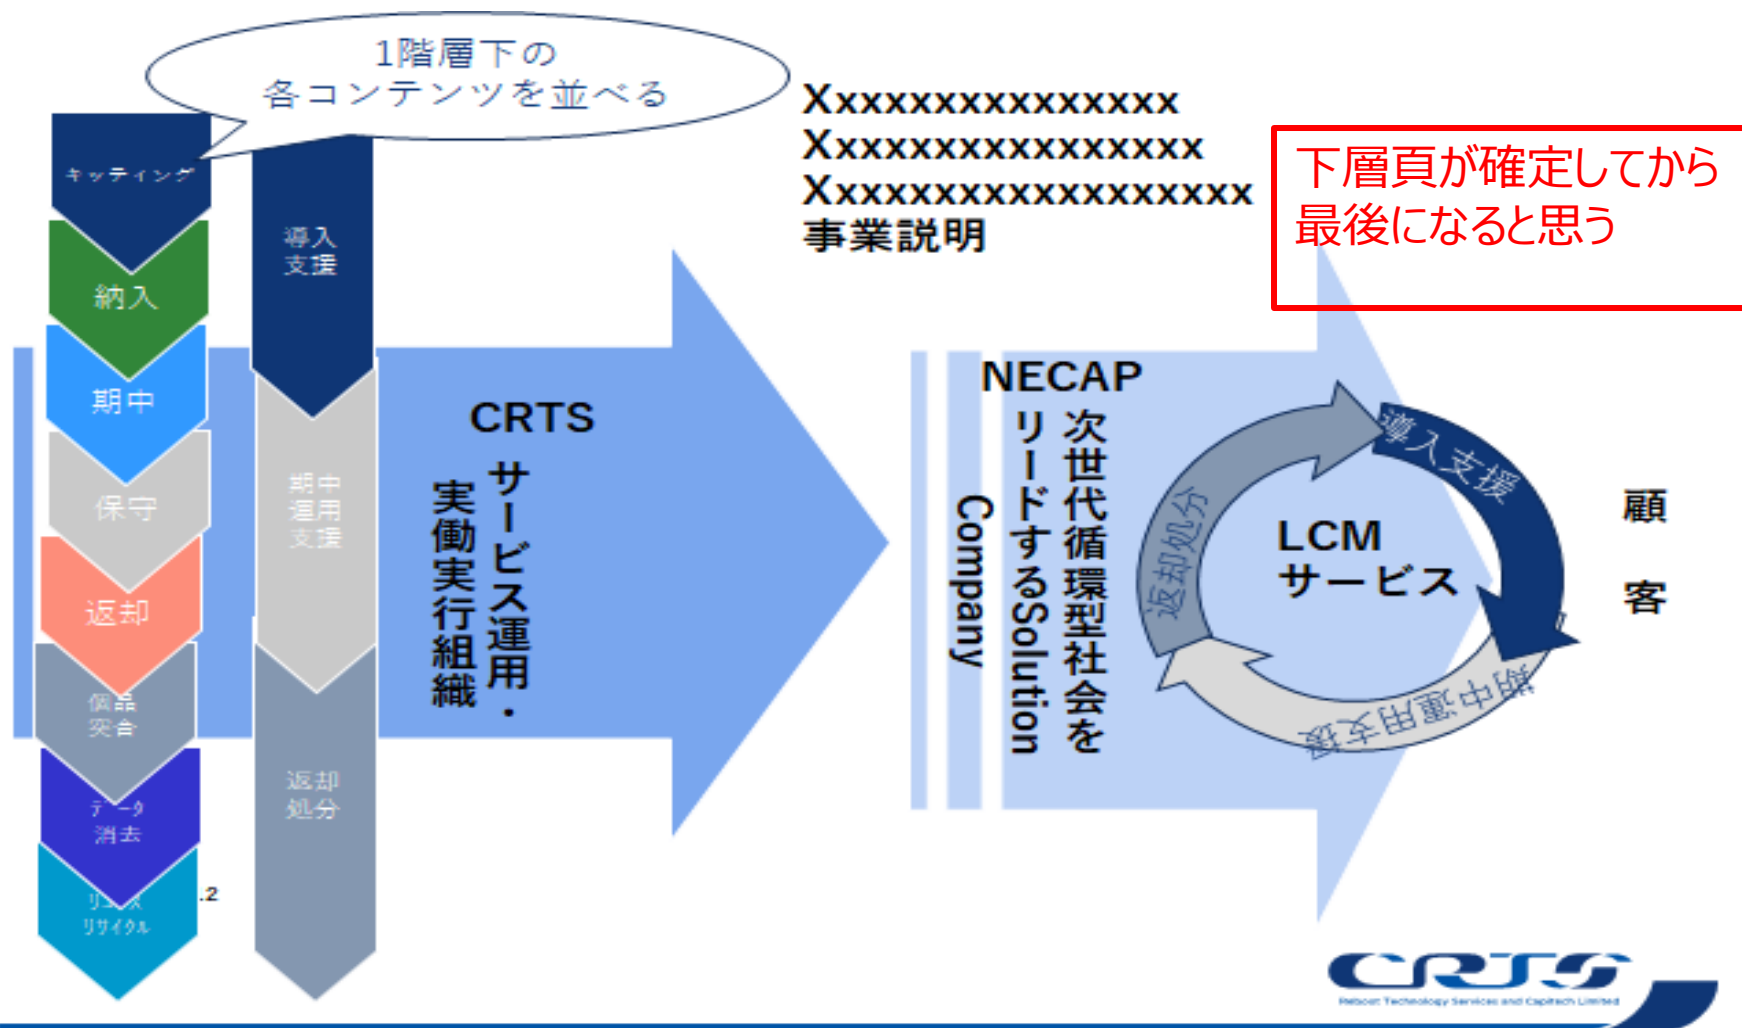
1階層下の
各コンテンツを並べる

Xxxxxxxxxxxxxx
Xxxxxxxxxxxxxxx
Xxxxxxxxxxxxxxxxx
事業説明

下層頁が確定してから
最後になると思う

キッティング

納入

期中

保守

返却

個品
突合

データ
消去

リユース
リサイクル

.2

導入
支援

期中
運用
支援

返却
処分

CRTS

サービス運用・
実働実行組織

NECAP

次世代循環型社会を
リードするSolution
Company

LCM
サービス

導入支援

期中運用支援

返却処分

顧

客

CRTS
Reboot Technology Services and Capitech Limited